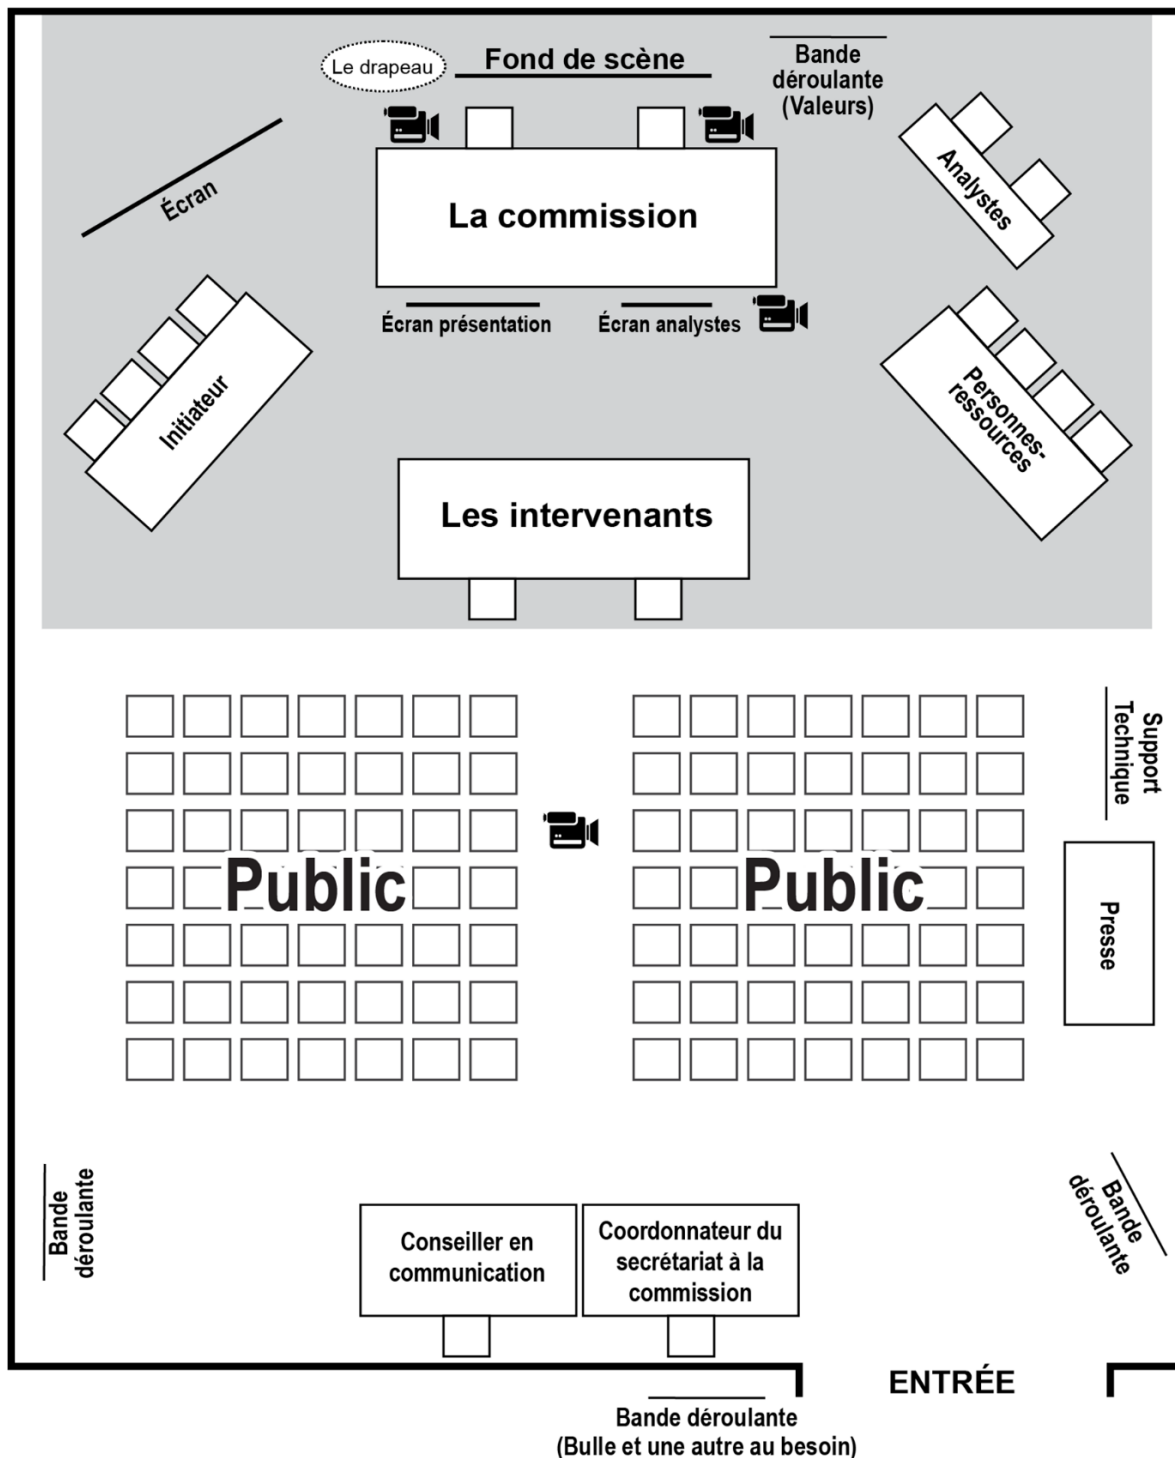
Le drapeau

Fond de scène

Bande déroulante (Valeurs)

Écran

La commission

Analystes

Écran présentation

Écran analystes

Initiateur

Personnes-ressources

Les intervenants

Support Technique

Public

Public

Presse

Bande déroulante

Bande déroulante

Conseiller en communication

Coordonnateur du secrétariat à la commission

ENTRÉE

Bande déroulante (Bulle et une autre au besoin)